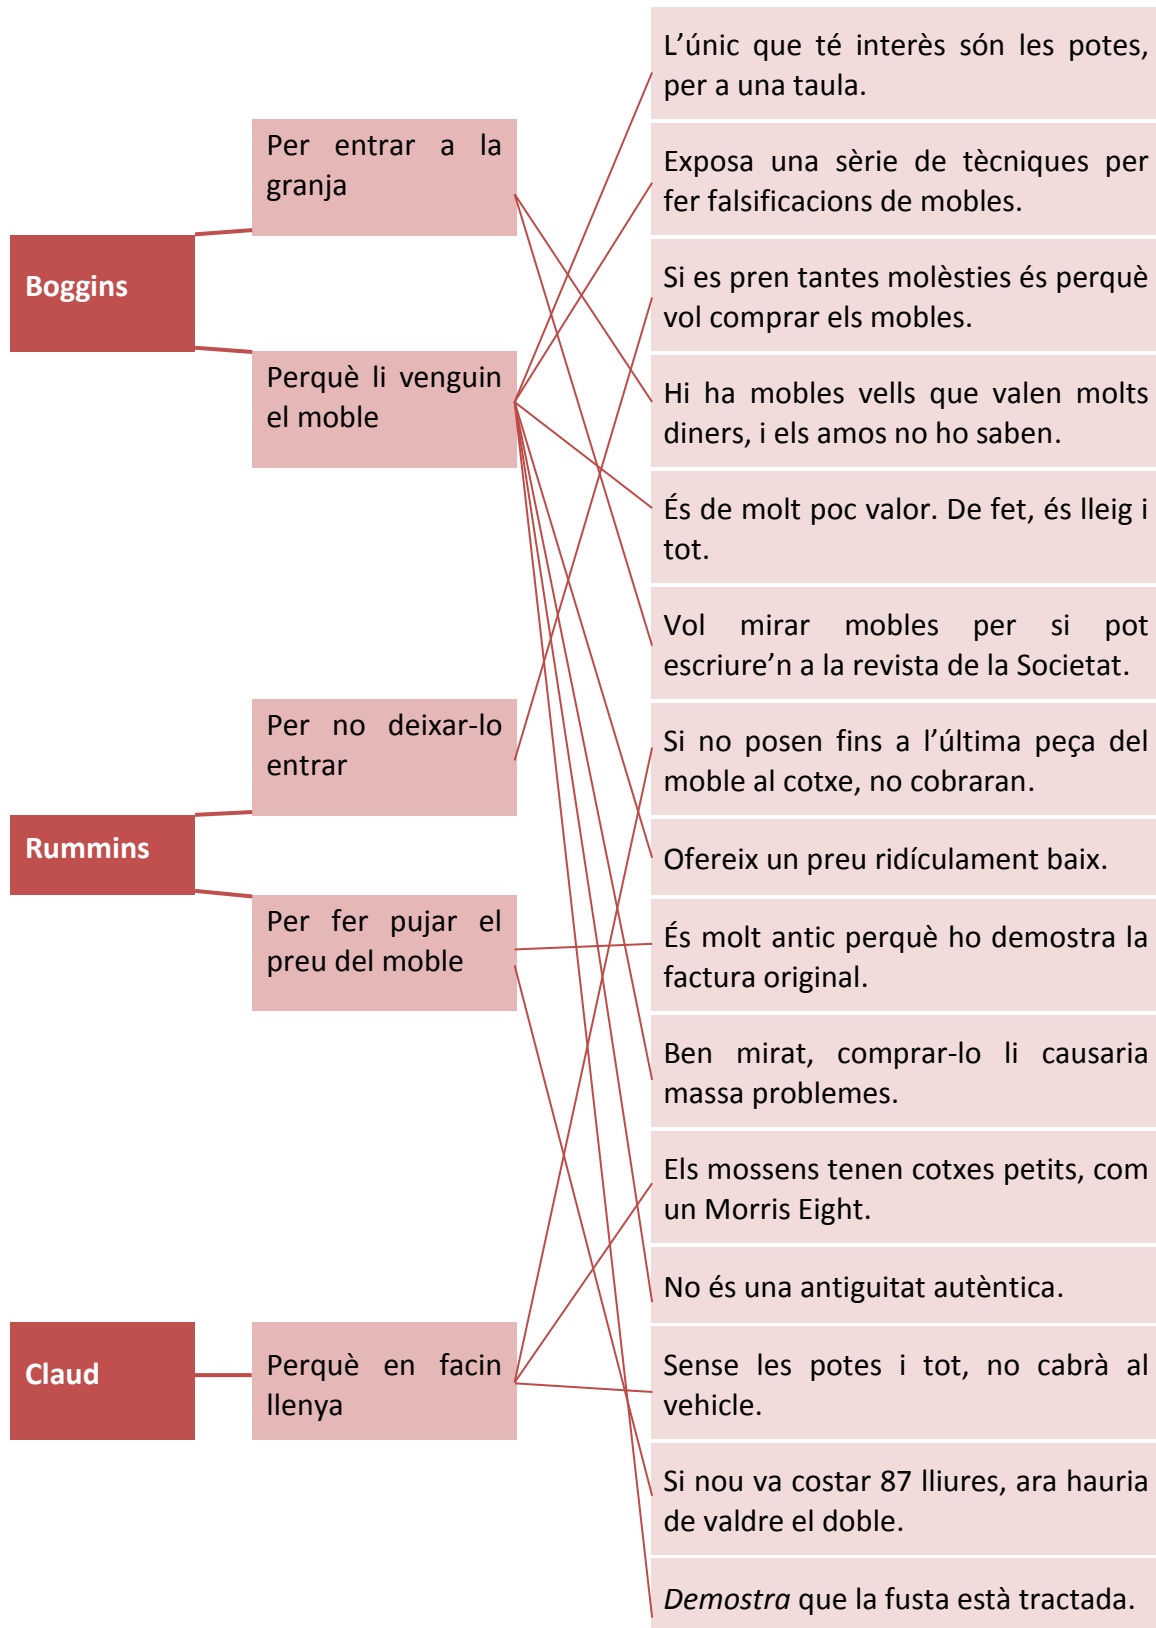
Boggins

Per entrar a la granja

Perquè li venguin el moble

Rummins

Per no deixar-lo entrar

Per fer pujar el preu del moble

Claud

Perquè en facin llenya

L'únic que té interès són les potes, per a una taula.

Exposa una sèrie de tècniques per fer falsificacions de mobles.

Si es pren tantes molèsties és perquè vol comprar els mobles.

Hi ha mobles vells que valen molts diners, i els amos no ho saben.

És de molt poc valor. De fet, és lleig i tot.

Vol mirar mobles per si pot escriure'n a la revista de la Societat.

Si no posen fins a l'última peça del moble al cotxe, no cobraran.

Ofereix un preu ridículament baix.

És molt antic perquè ho demostra la factura original.

Ben mirat, comprar-lo li causaria massa problemes.

Els mossens tenen cotxes petits, com un Morris Eight.

No és una antiguitat autèntica.

Sense les potes i tot, no cabrà al vehicle.

Si nou va costar 87 lliures, ara hauria de valdre el doble.

Demostra que la fusta està tractada.